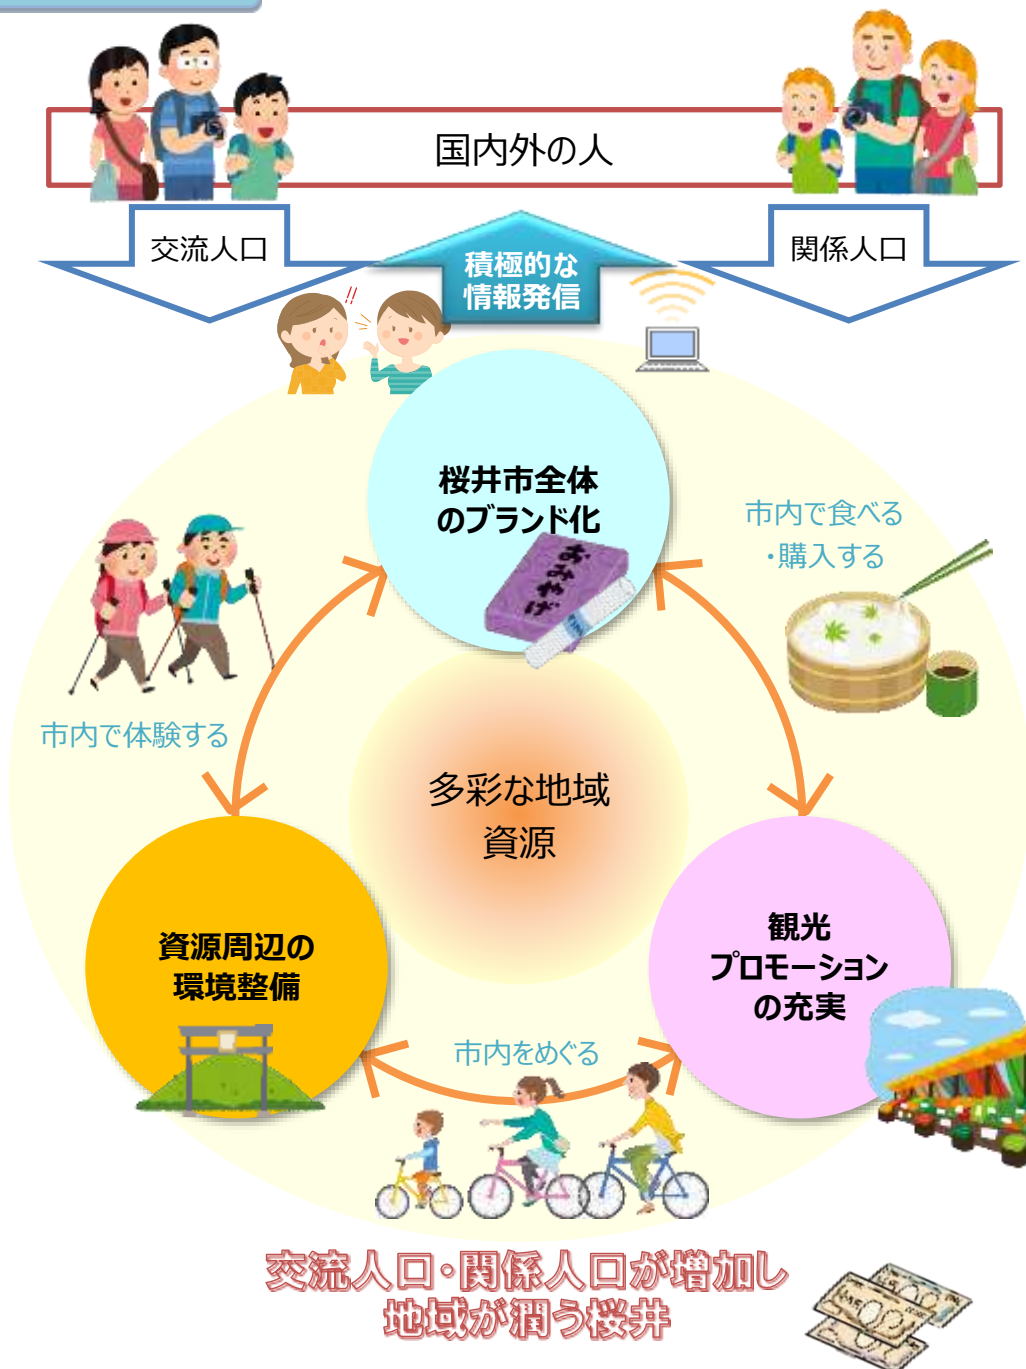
国内外の人

交流人口

積極的な
情報発信

関係人口

桜井市全体
のブランド化

おみやげ

市内で食べる
・購入する

市内で体験する

多彩な地域
資源

資源周辺の
環境整備

観光
プロモーション
の充実

市内をめぐる

交流人口・関係人口が増加し
地域が潤う桜井